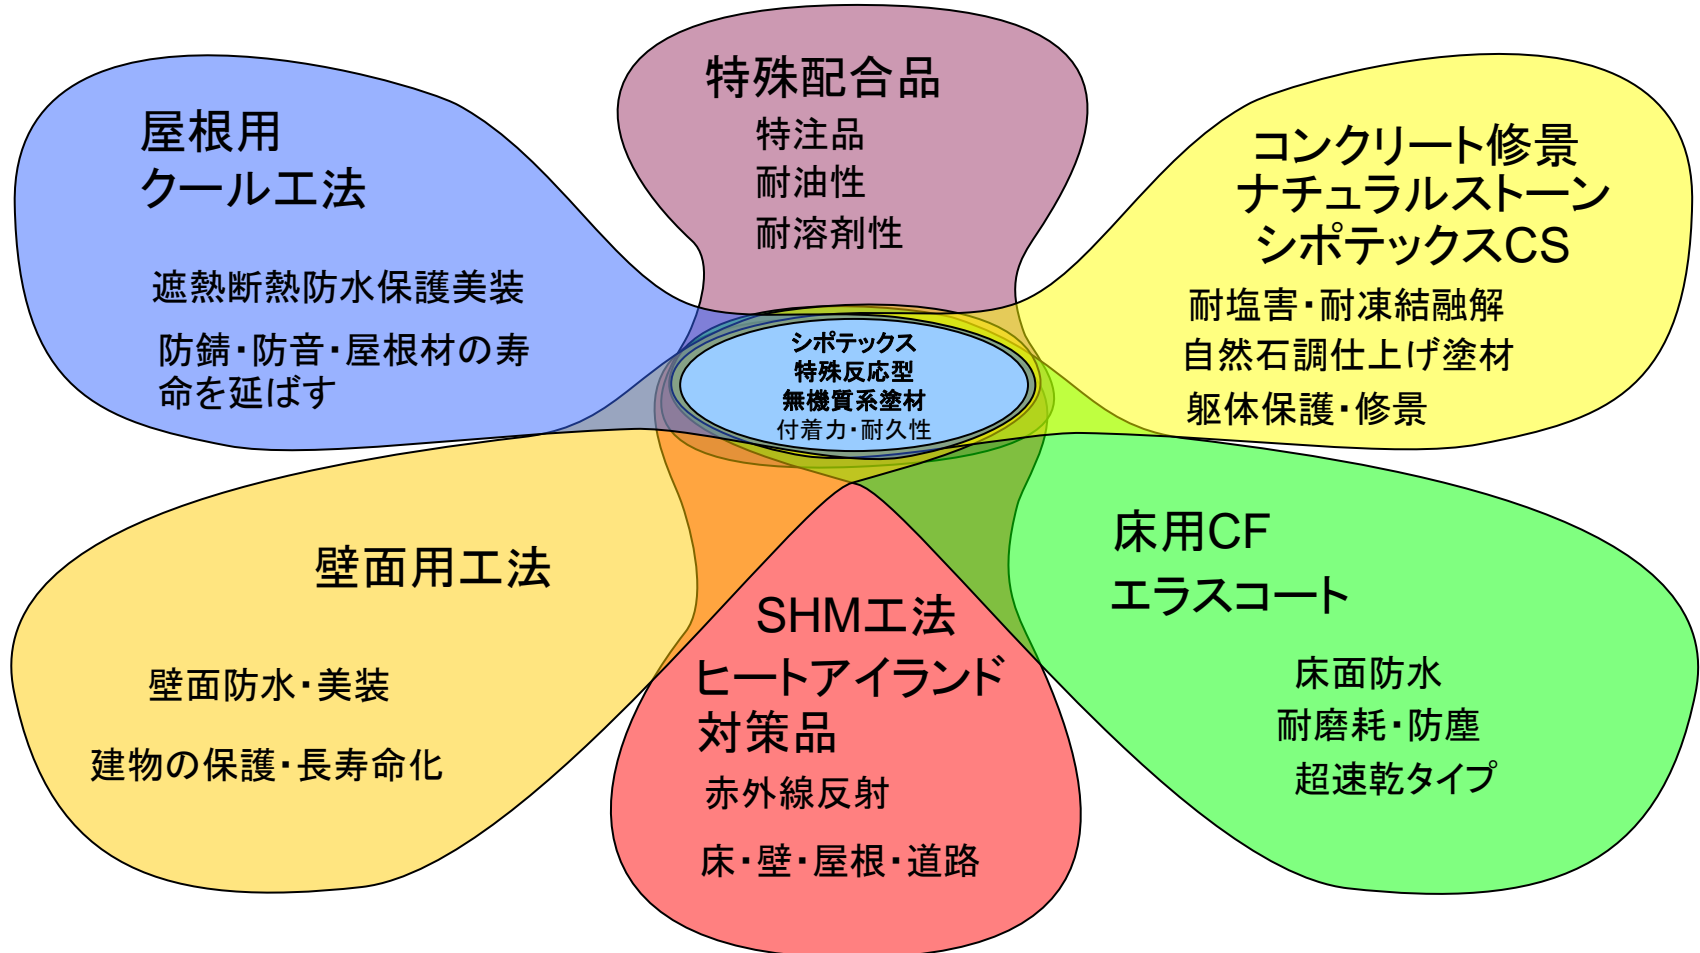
特殊配合品
特注品
耐油性
耐溶剤性

屋根用
クール工法

遮熱断熱防水保護美装

防錆・防音・屋根材の寿命を延ばす

コンクリート修景
ナチュラルストーン
シポテックスCS

耐塩害・耐凍結融解

自然石調仕上げ塗材

躯体保護・修景

シポテックス
特殊反応型
無機質系塗材
付着力・耐久性

壁面用工法

壁面防水・美装

建物の保護・長寿命化

SHM工法
ヒートアイランド
対策品

赤外線反射

床・壁・屋根・道路

床用CF
エラスコート

床面防水
耐磨耗・防塵
超速乾タイプ